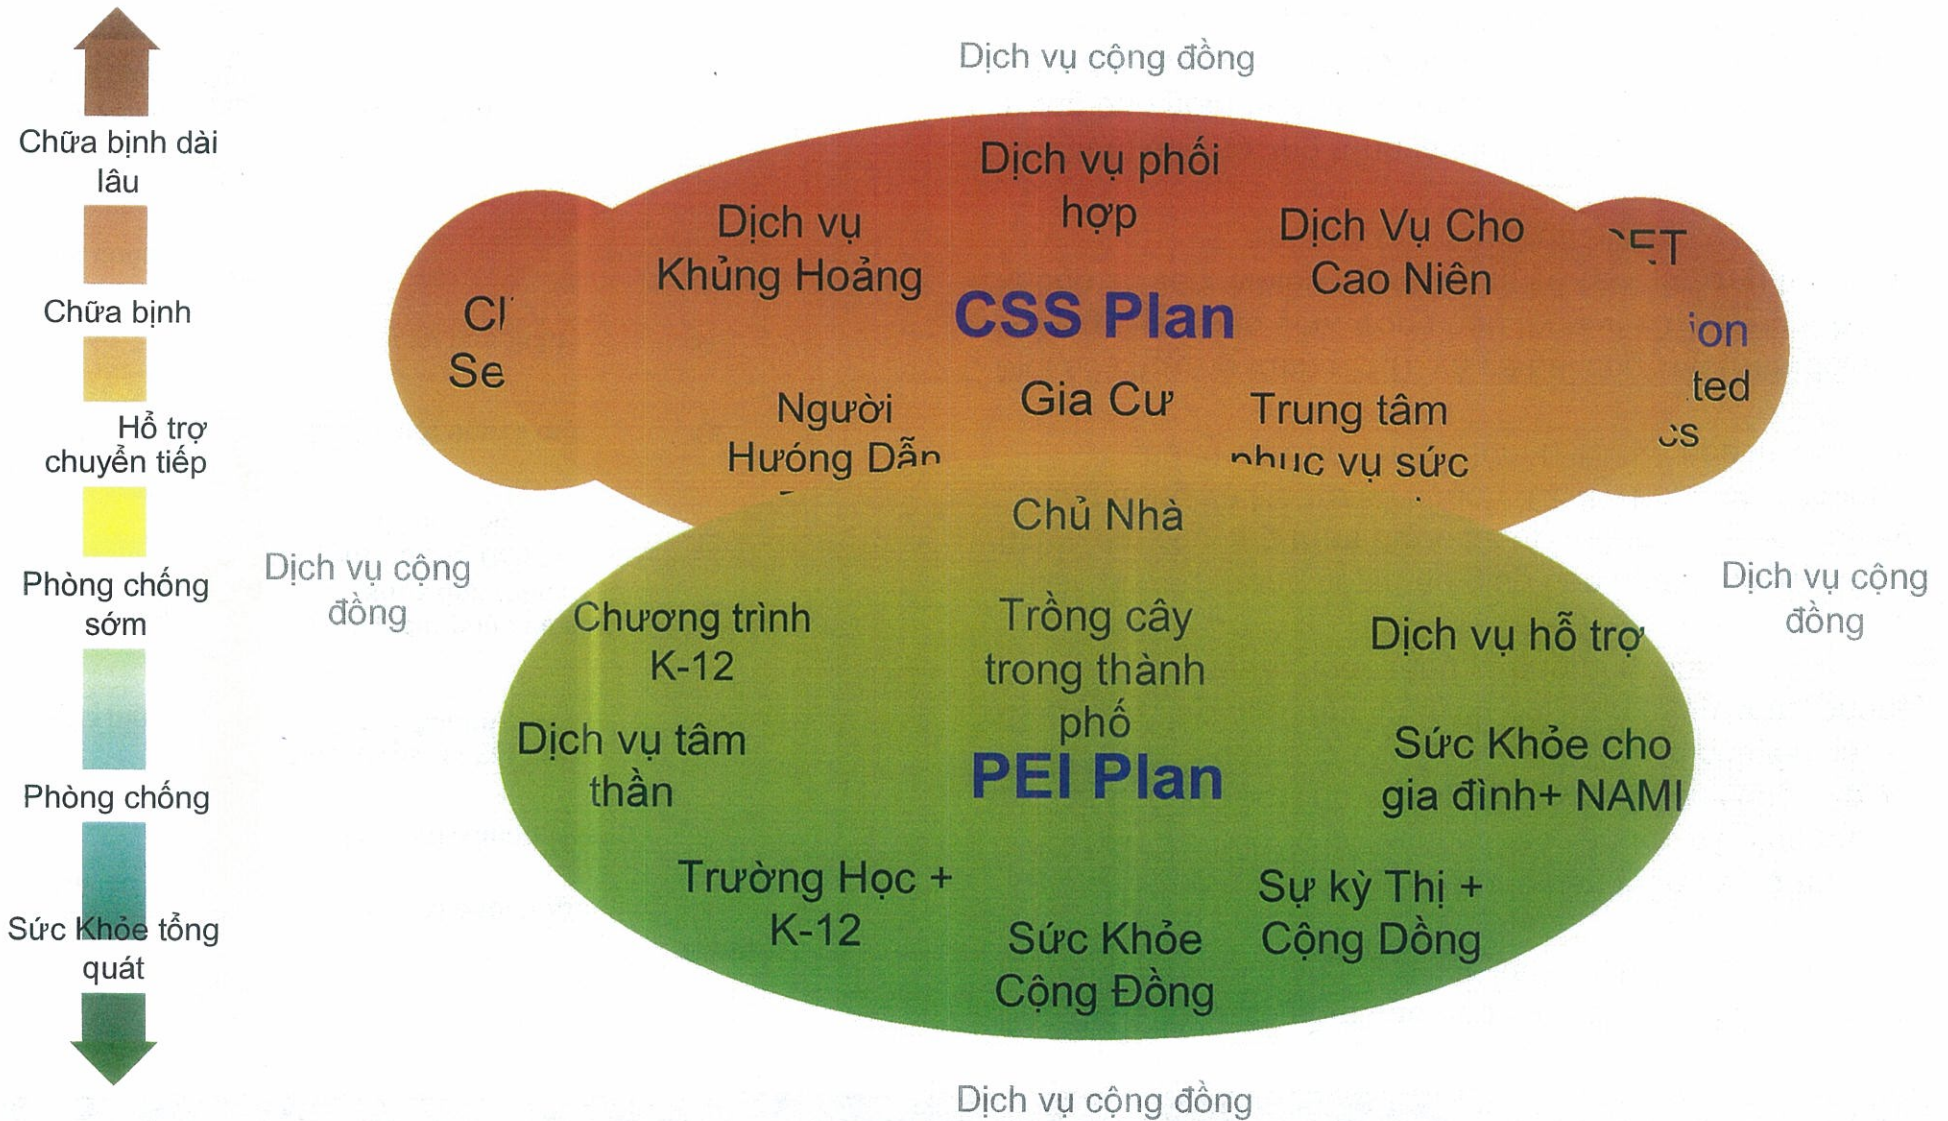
Chữa bịnh dài lâu

Chữa bịnh

Hỗ trợ chuyển tiếp

Phòng chống sớm

Phòng chống

Sức Khỏe tổng quát

Dịch vụ cộng đồng

Dịch vụ phối hợp

Dịch vụ Khủng Hoảng

Dịch Vụ Cho Cao Niên

Cl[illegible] Se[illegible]

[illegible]ET

CSS Plan

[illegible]ion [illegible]ted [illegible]cs

Người Hướng Dẫn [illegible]

Gia Cư

Trung tâm phục vụ sức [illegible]

Chủ Nhà

Dịch vụ cộng đồng

Dịch vụ cộng đồng

Chương trình K-12

Trồng cây trong thành phố

Dịch vụ hỗ trợ

Dịch vụ tâm thần

PEI Plan

Sức Khỏe cho gia đình+ NAMI

Trường Học + K-12

Sự kỳ Thị + Cộng Dồng

Sức Khỏe Cộng Đồng

Dịch vụ cộng đồng